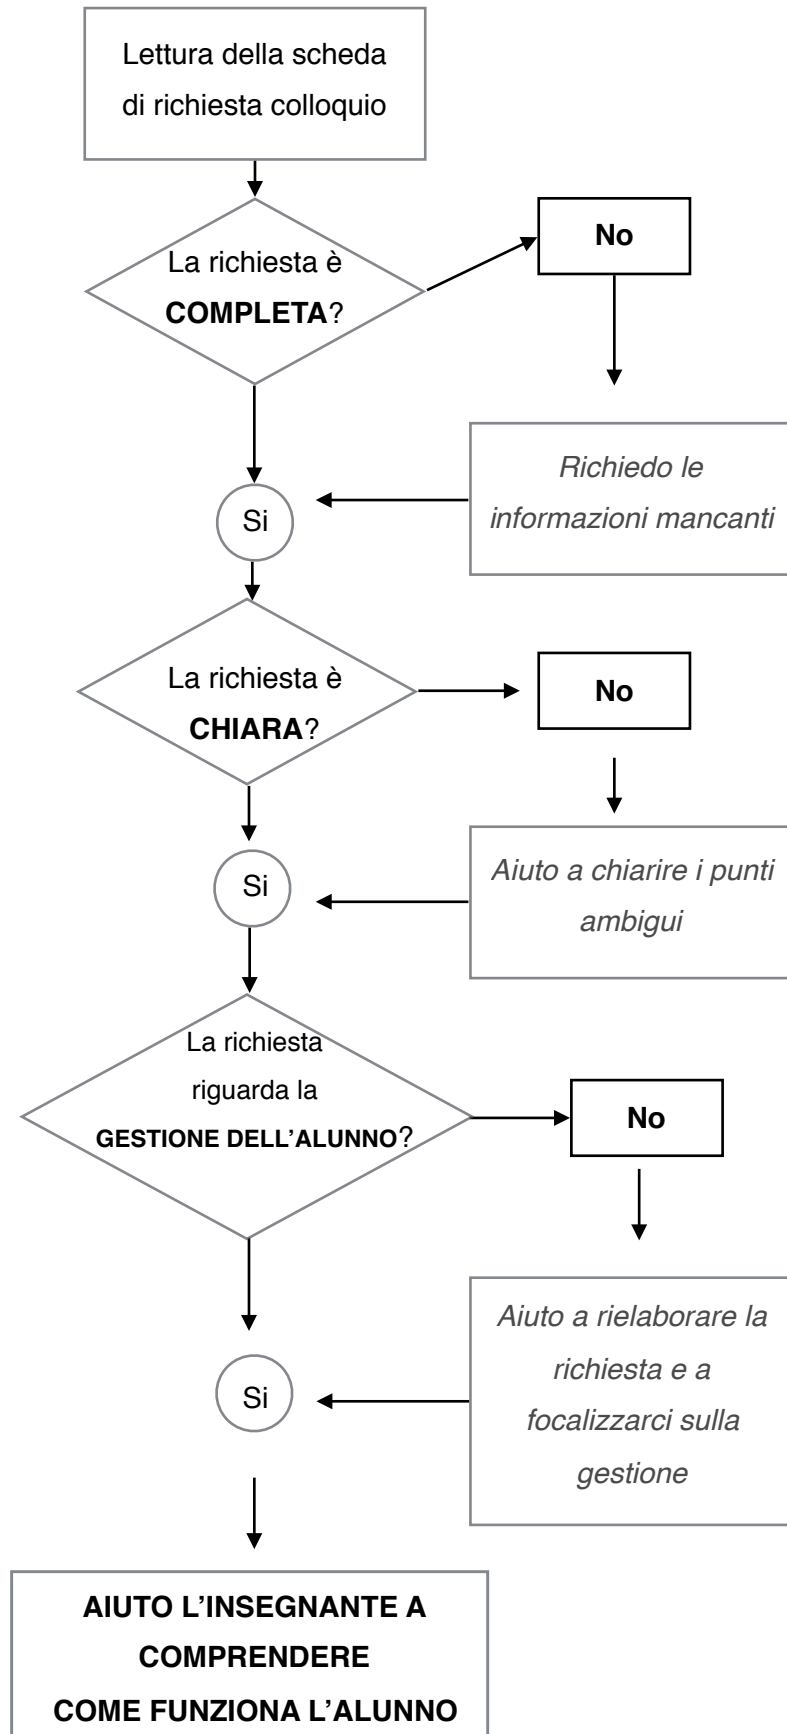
Lettura della scheda di richiesta colloquio

La richiesta è **COMPLETA**?

No

*Richiedo le informazioni mancanti*

Si

La richiesta è **CHIARA**?

No

*Aiuto a chiarire i punti ambigui*

Si

La richiesta riguarda la **GESTIONE DELL'ALUNNO**?

No

*Aiuto a rielaborare la richiesta e a focalizzarci sulla gestione*

Si

**AIUTO L'INSEGNANTE A COMPRENDERE COME FUNZIONA L'ALUNNO**